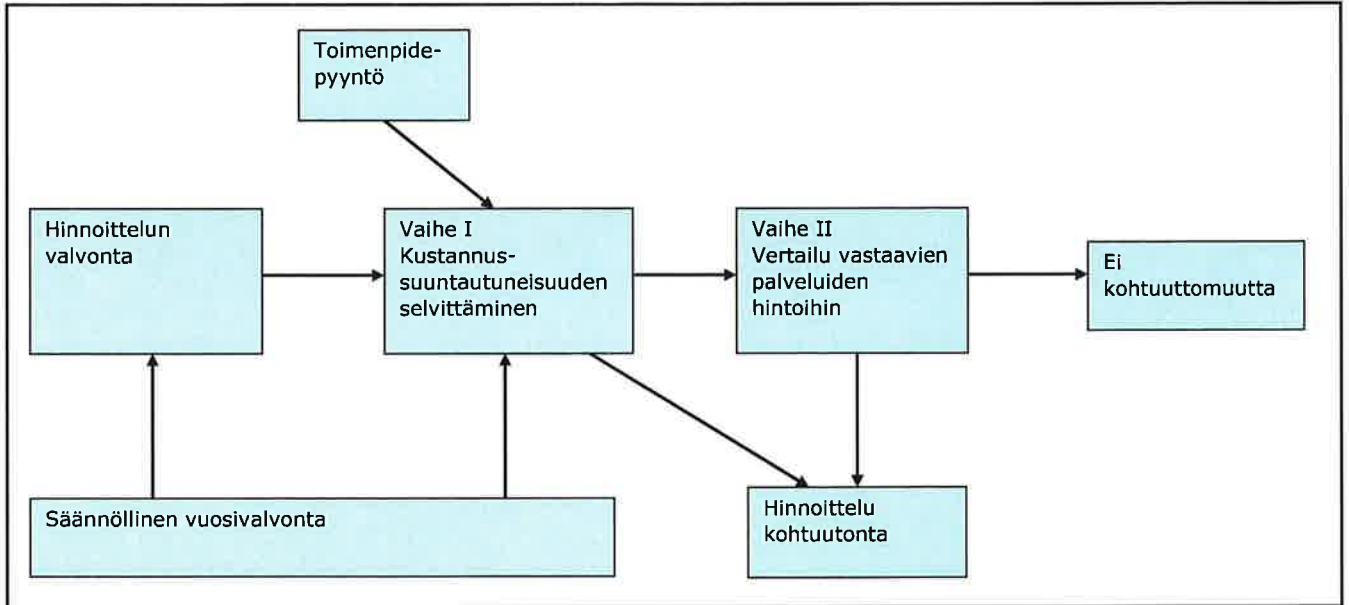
Toimenpidepyyntö

Hinnoittelun valvonta

Vaihe I
Kustannussuuntautuneisuuden selvittäminen

Vaihe II
Vertailu vastaavien palveluiden hintoihin

Ei kohtuuttomuutta

Säännöllinen vuosivalvonta

Hinnoittelu kohtuutonta